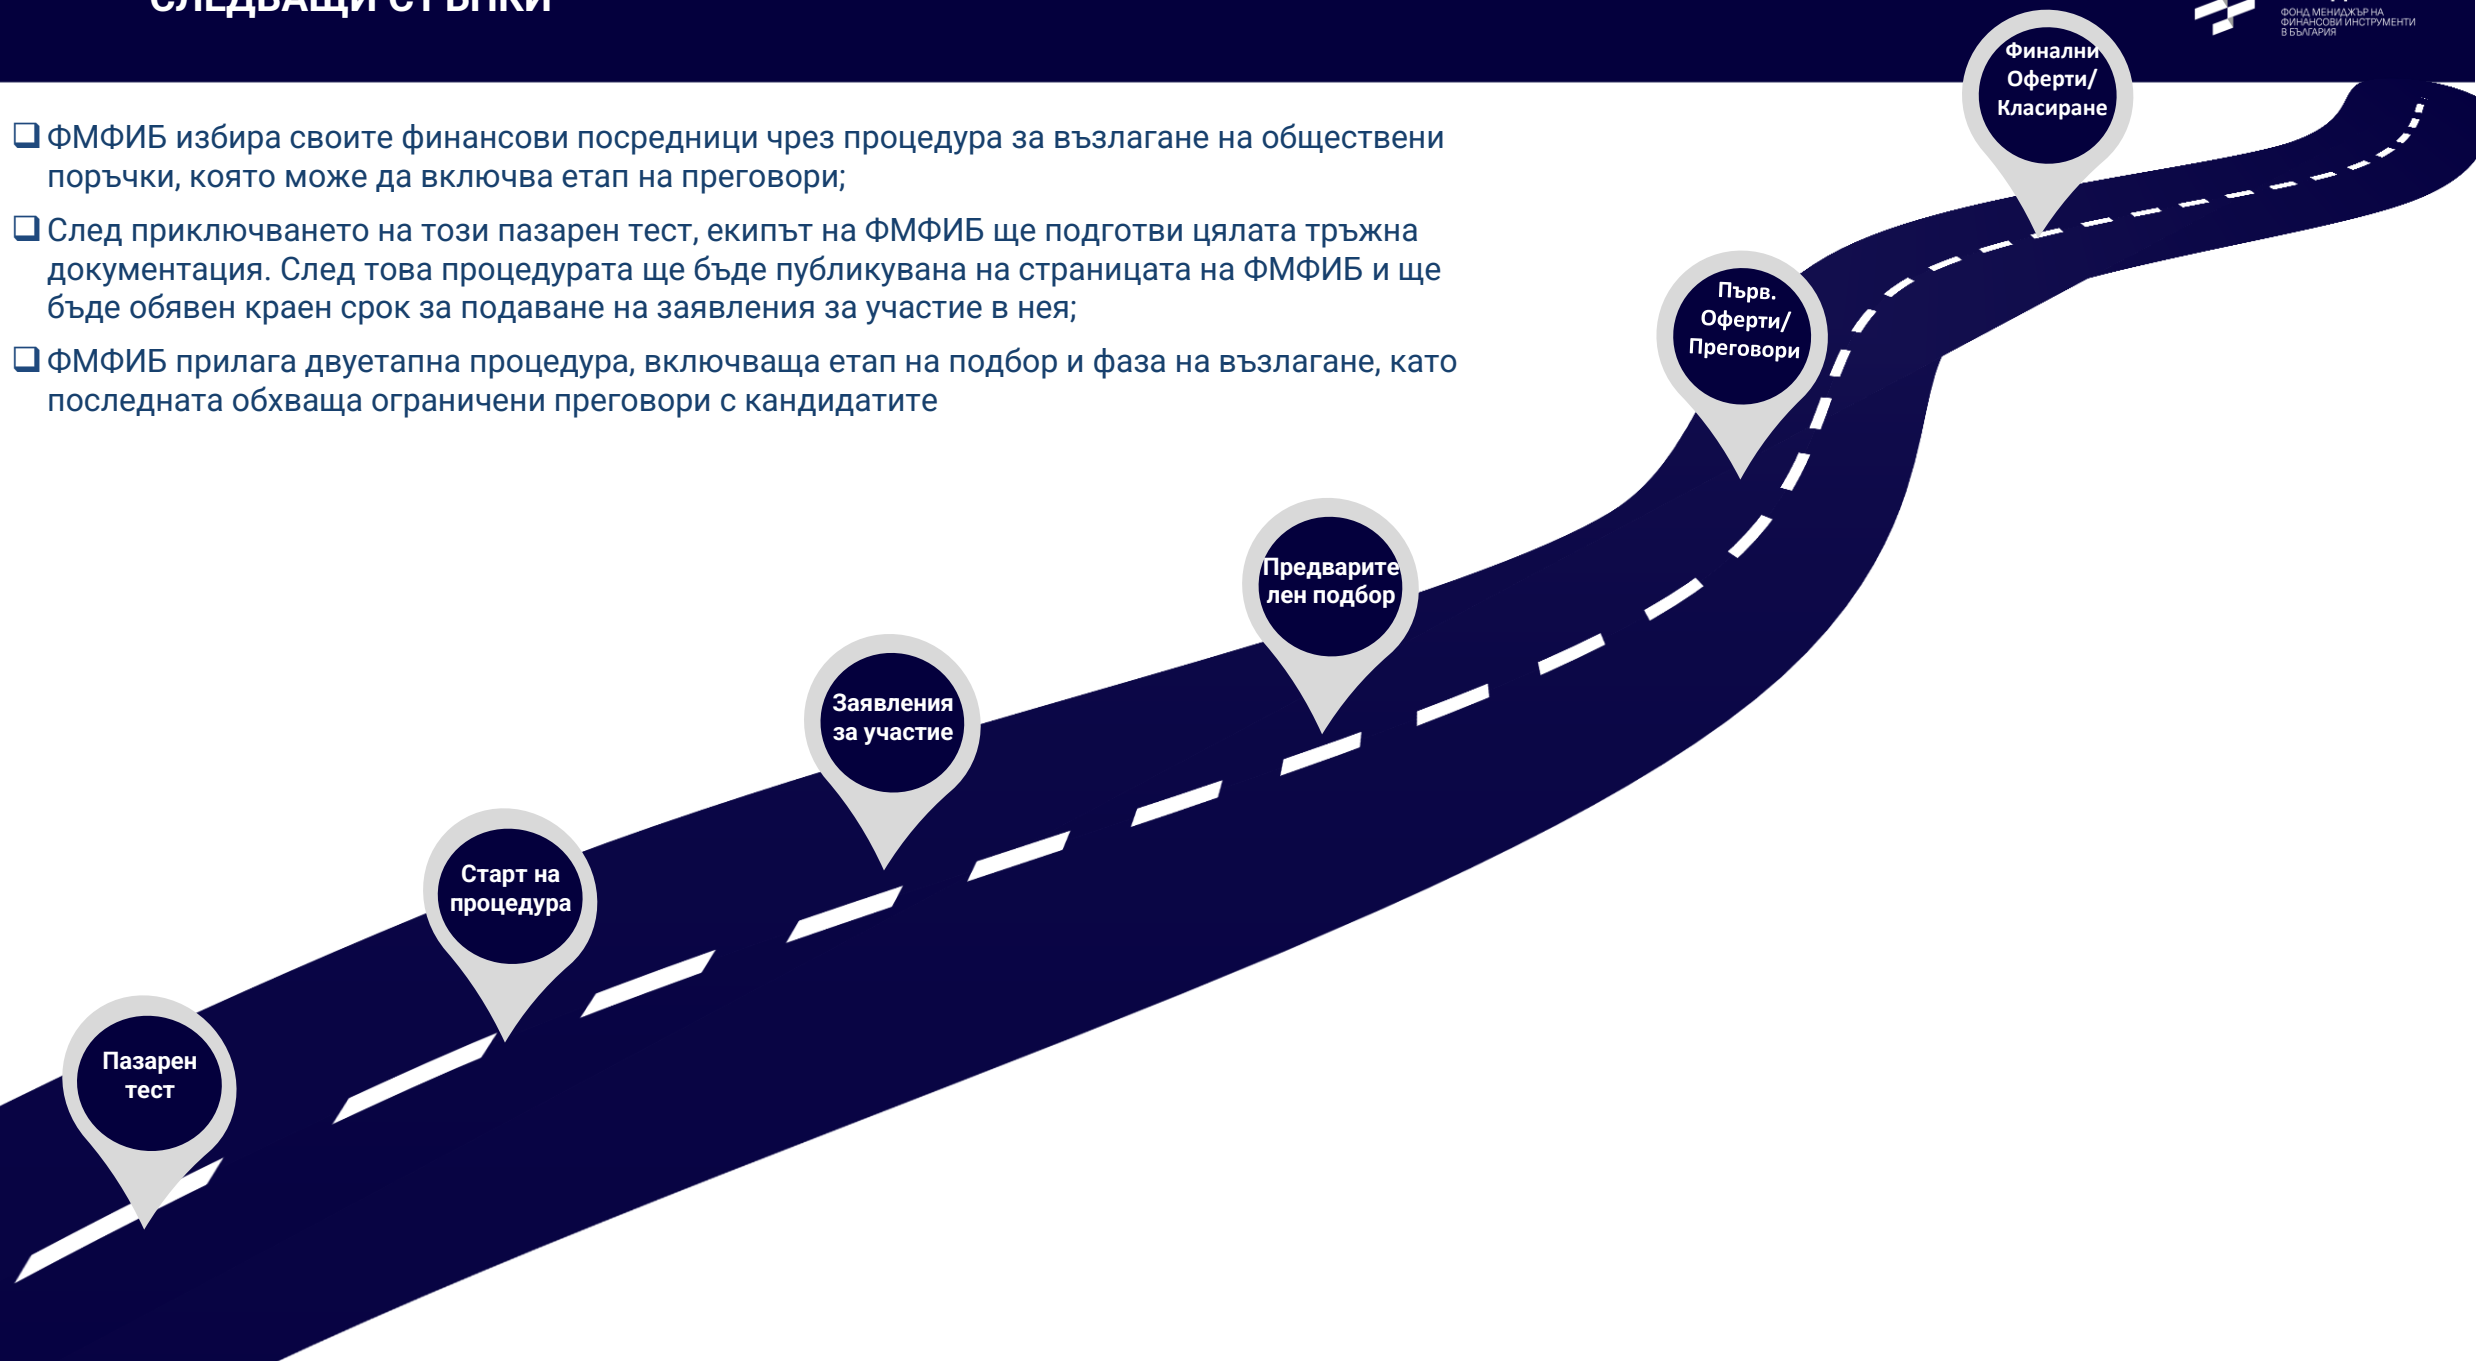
СЛЕДВАЩИ СТЪПКИ

ФОНД МЕНИДЖЪР НА ФИНАНСОВИ ИНСТРУМЕНТИ В БЪЛГАРИЯ

❑ ФМФИБ избира своите финансови посредници чрез процедура за възлагане на обществени поръчки, която може да включва етап на преговори;

❑ След приключването на този пазарен тест, екипът на ФМФИБ ще подготви цялата тръжна документация. След това процедурата ще бъде публикувана на страницата на ФМФИБ и ще бъде обявен краен срок за подаване на заявления за участие в нея;

❑ ФМФИБ прилага двуетапна процедура, включваща етап на подбор и фаза на възлагане, като последната обхваща ограничени преговори с кандидатите

Финални Оферти/ Класиране

Първ. Оферти/ Преговори

Предварителен подбор

Заявления за участие

Старт на процедура

Пазарен тест